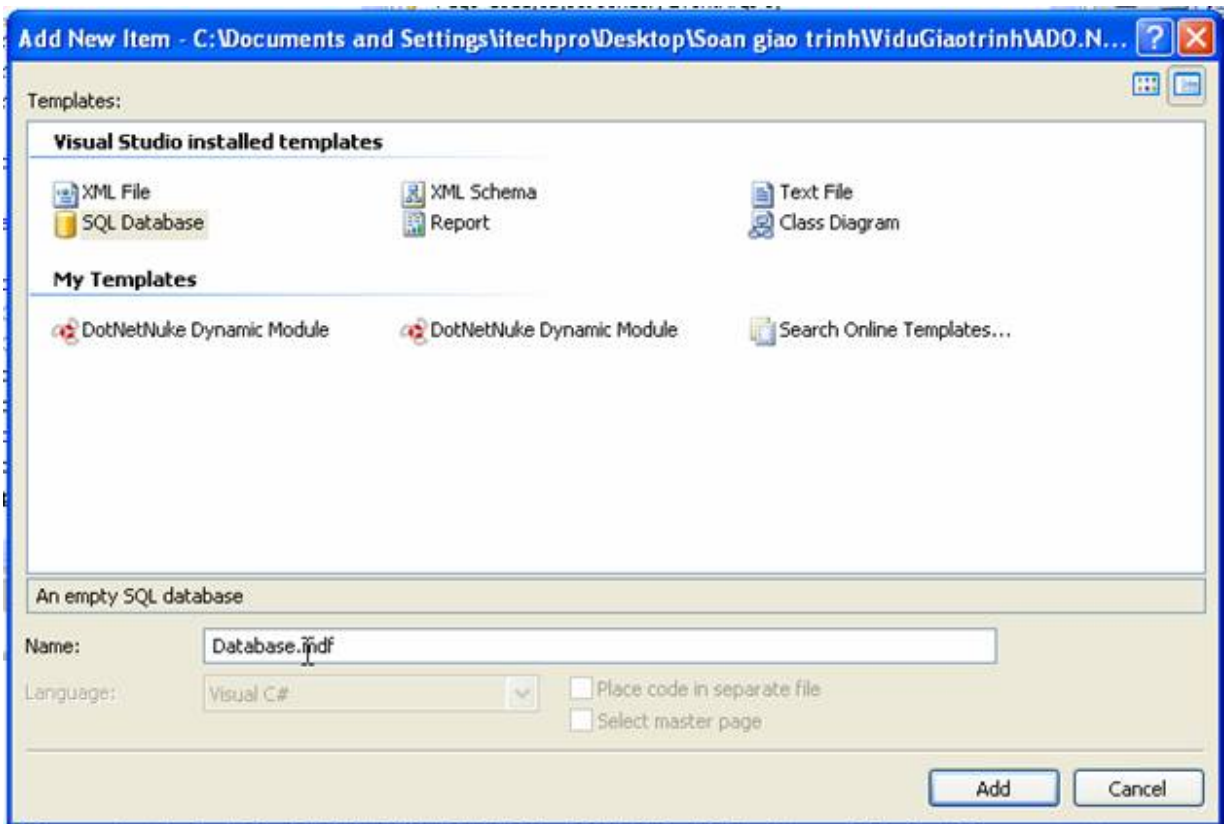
Add New Item - C:\Documents and Settings\itechpro\Desktop\Soan giao trinh\ViduGiaotrinh\ADO.N...

Templates:

Visual Studio installed templates

XML File
SQL Database
XML Schema
Report
Text File
Class Diagram

My Templates

DotNetNuke Dynamic Module
DotNetNuke Dynamic Module
Search Online Templates...

An empty SQL database

Name: Database.mdf

Language: Visual C#

Place code in separate file
Select master page

Add
Cancel